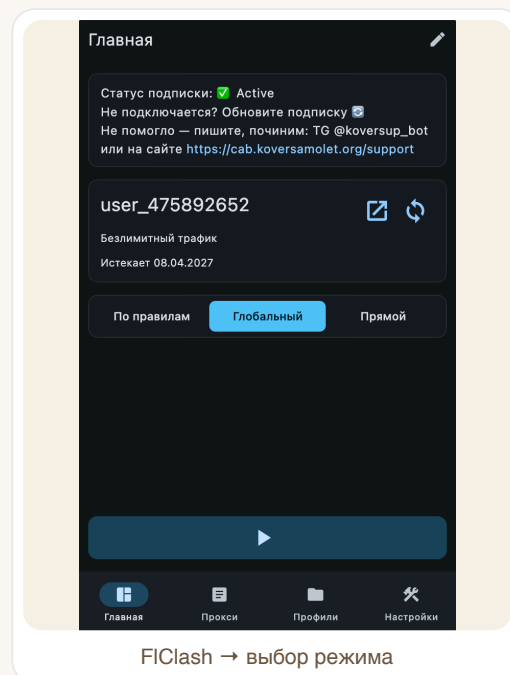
Главная

Статус подписки: ✅ Active
Не подключается? Обновите подписку 🔄
Не помогло — пишите, починим: TG @koversup_bot или на сайте https://cab.koversamolet.org/support

user_475892652

Безлимитный трафик

Истекает 08.04.2027

По правилам

Глобальный

Прямой

Главная

Прокси

Профили

Настройки

FlClash → выбор режима